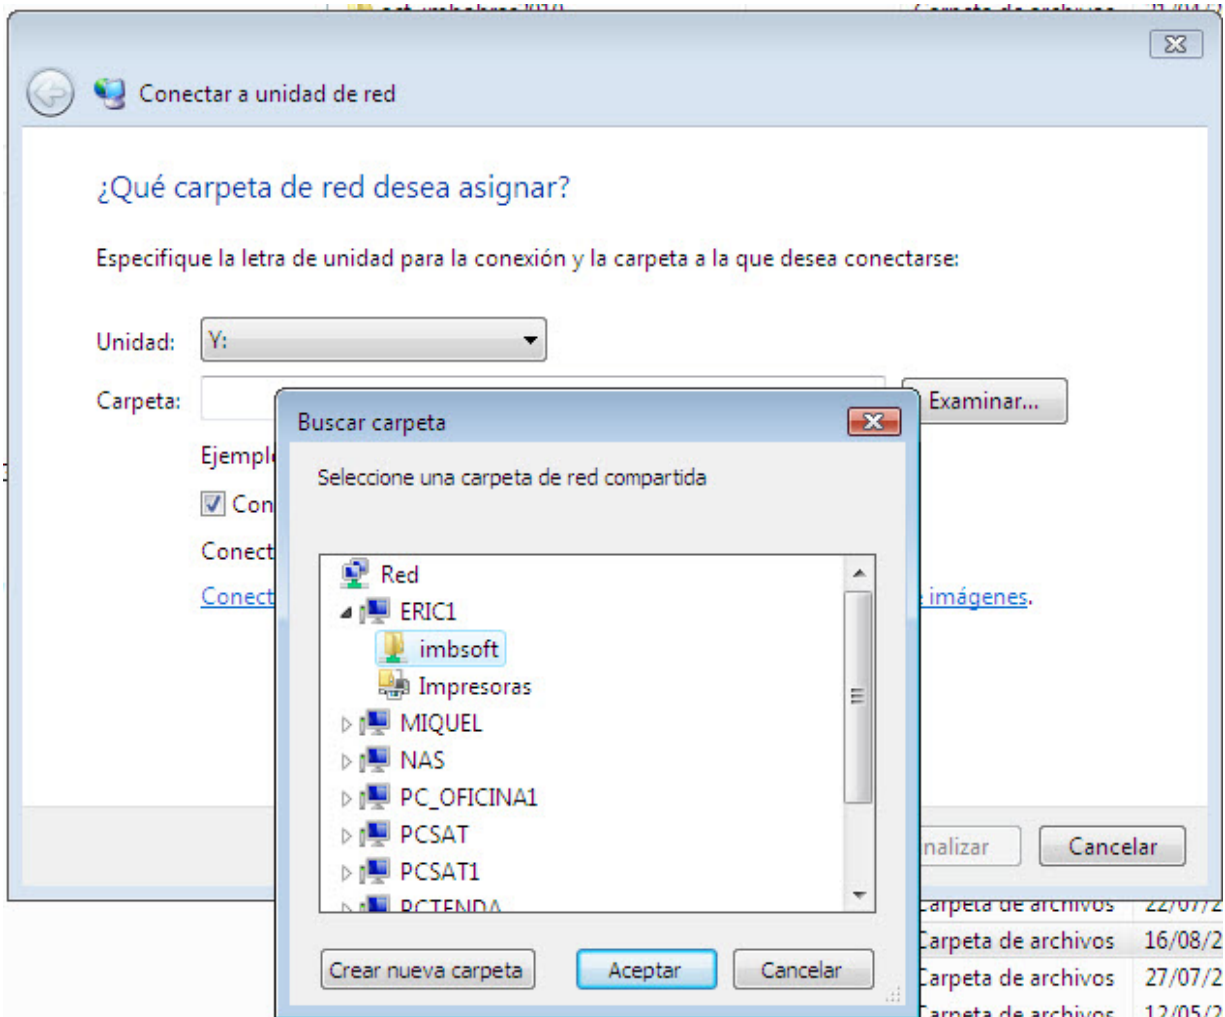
Conectar a unidad de red

¿Qué carpeta de red desea asignar?

Especifique la letra de unidad para la conexión y la carpeta a la que desea conectarse:

Unidad: Y:

Carpeta:

Examinar...

Ejempl

Con

Conect

Conect

imágenes.

nalizar

Cancelar

Buscar carpeta

Seleccione una carpeta de red compartida

Red
ERIC1
imbsoft
Impresoras
MIQUEL
NAS
PC_OFICINA1
PCSAT
PCSAT1
PCTENDA

Crear nueva carpeta

Aceptar

Cancelar

| arpeta de archivos | 22/07/2 |
|---|---|
| Carpeta de archivos | 16/08/2 |
| Carpeta de archivos | 27/07/2 |
| Carpeta de archivos | 12/05/2 |